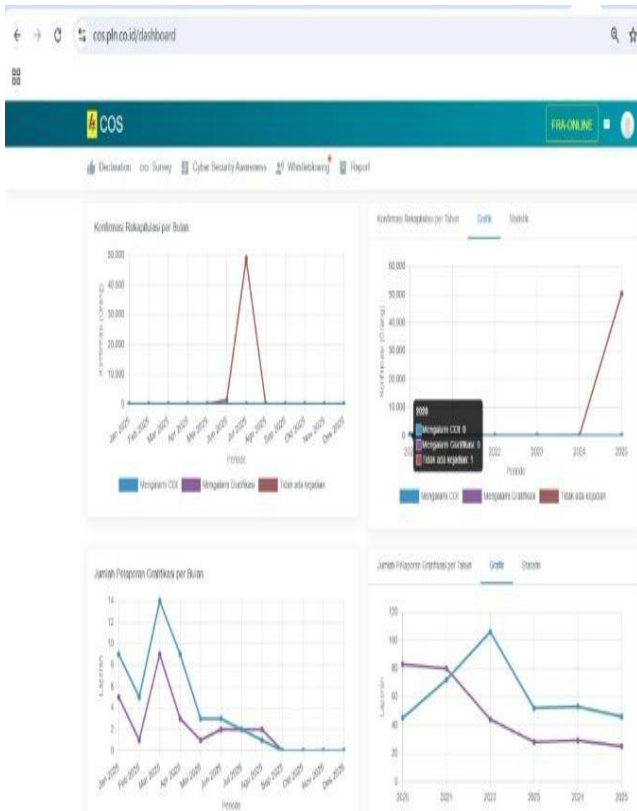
cos.pln.co.id/dashboard

COS

FRA-ONLINE

Declaration COI Survey Cyber Security Awareness Whistleblowing Report

Konfirmasi Rekapitulasi per Bulan

50.000
40.000
30.000
20.000
10.000
0

Konfirmasi (Orang)

Jan 2025 Feb 2025 Mar 2025 Apr 2025 May 2025 Jun 2025 Jul 2025 Aug 2025 Sep 2025 Oct 2025 Nov 2025 Dec 2025

Periode

Mengalami COI Mengalami Gratifikasi Tidak ada kejadian

Konfirmasi Rekapitulasi per Tahun Grafik Statistik

60.000
50.000
40.000
30.000
20.000
10.000
0

Konfirmasi (Orang)

2020
Mengalami COI: 0
Mengalami Gratifikasi: 0
Tidak ada kejadian: 1

2020 2021 2022 2023 2024 2025

Periode

Mengalami COI Mengalami Gratifikasi Tidak ada kejadian

Jumlah Pelaporan Gratifikasi per Bulan

14
12
10
8
6
4
2
0

Laporan

Jan 2025 Feb 2025 Mar 2025 Apr 2025 May 2025 Jun 2025 Jul 2025 Aug 2025 Sep 2025 Oct 2025 Nov 2025 Dec 2025

Periode

Jumlah Pelaporan Gratifikasi per Tahun Grafik Statistik

120
100
80
60
40
20
0

Laporan

2020 2021 2022 2023 2024 2025